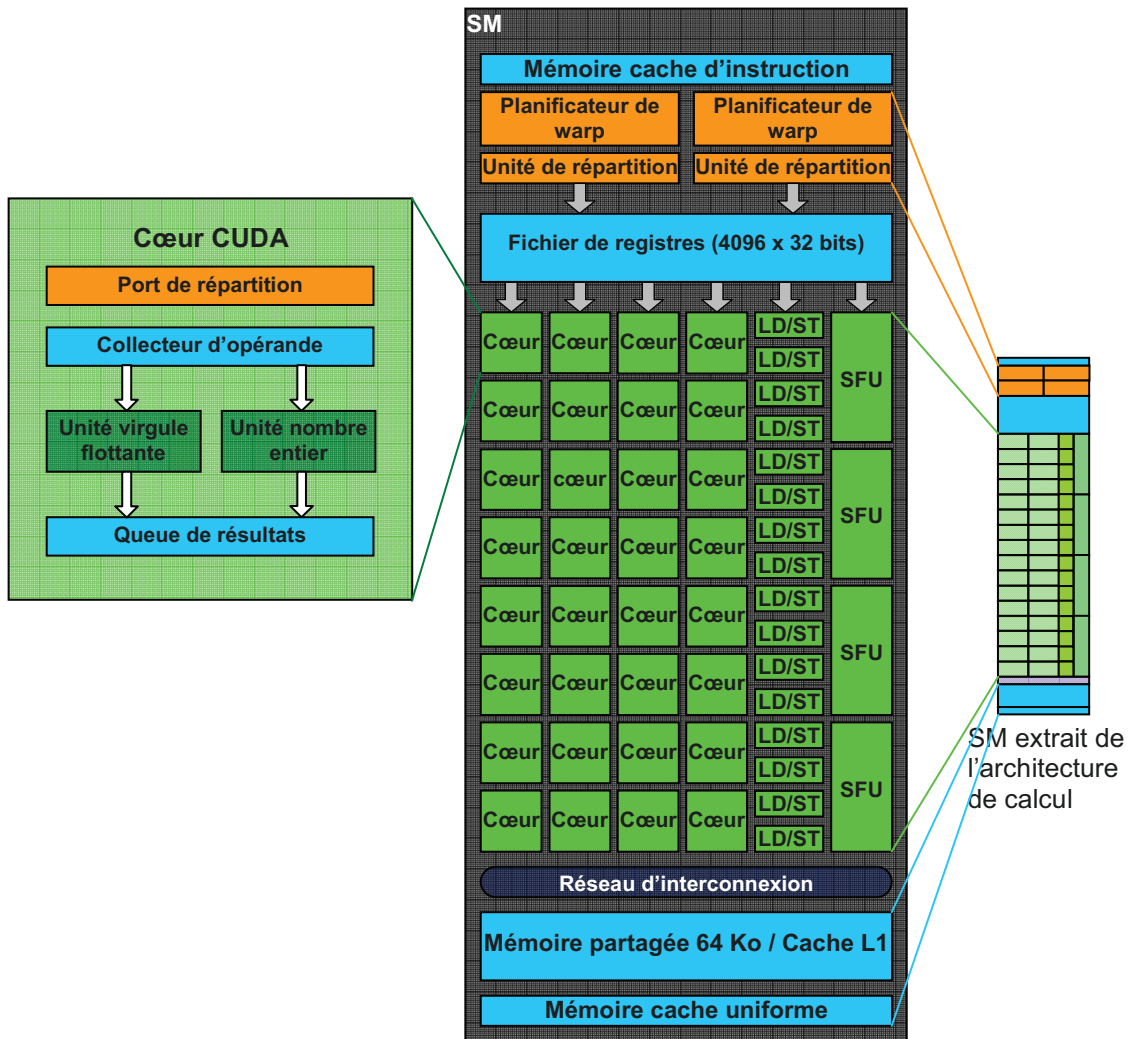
Cœur CUDA

Port de répartition

Collecteur d'opérande

Unité virgule flottante

Unité nombre entier

Queue de résultats

SM

Mémoire cache d'instruction

Planificateur de warp

Planificateur de warp

Unité de répartition

Unité de répartition

Fichier de registres (4096 x 32 bits)

| Cœur | Cœur | Cœur | Cœur | LD/ST | SFU |
|---|---|---|---|---|---|
| | | | | LD/ST | |
| Cœur | Cœur | Cœur | Cœur | LD/ST | |
| | | | | LD/ST | |
| Cœur | cœur | Cœur | Cœur | LD/ST | SFU |
| | | | | LD/ST | |
| Cœur | Cœur | Cœur | Cœur | LD/ST | |
| | | | | LD/ST | |
| Cœur | Cœur | Cœur | Cœur | LD/ST | SFU |
| | | | | LD/ST | |
| Cœur | Cœur | Cœur | Cœur | LD/ST | |
| | | | | LD/ST | |
| Cœur | Cœur | Cœur | Cœur | LD/ST | SFU |
| | | | | LD/ST | |
| Cœur | Cœur | Cœur | Cœur | LD/ST | |
| | | | | LD/ST | |

Réseau d'interconnexion

Mémoire partagée 64 Ko / Cache L1

Mémoire cache uniforme

SM extrait de l'architecture de calcul